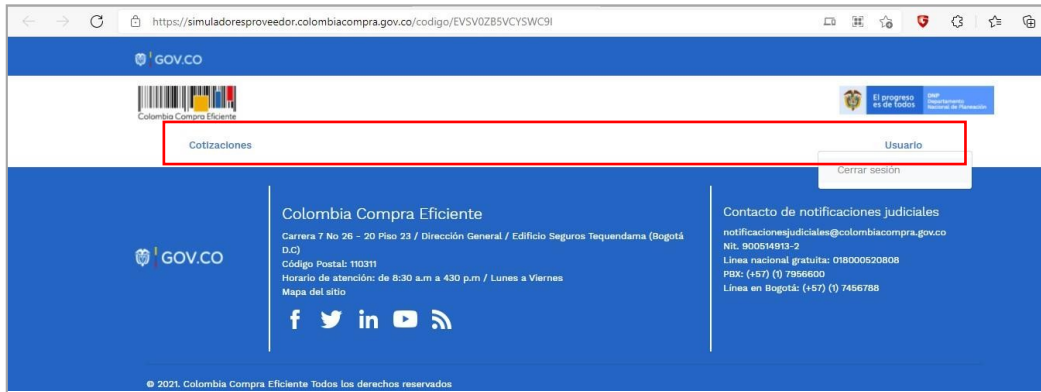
https://simuladoresproveedor.colombiacompra.gov.co/codigo/EVSV0ZB5VCYSWC9I

GOV.CO

Colombia Compra Eficiente

El progreso es de todos

DNP Departamento Nacional de Planeación

Cotizaciones

Usuario

Cerrar sesión

GOV.CO

Colombia Compra Eficiente

Carrera 7 No 26 - 20 Piso 23 / Dirección General / Edificio Seguros Tequendama (Bogotá D.C)
Código Postal: 110311
Horario de atención: de 8:30 a.m a 430 p.m / Lunes a Viernes
Mapa del sitio

Contacto de notificaciones judiciales

notificacionesjudiciales@colombiacompra.gov.co
Nit. 900514913-2
Línea nacional gratuita: 018000520808
PBX: (+57) (1) 7956600
Línea en Bogotá: (+57) (1) 7456788

© 2021. Colombia Compra Eficiente Todos los derechos reservados